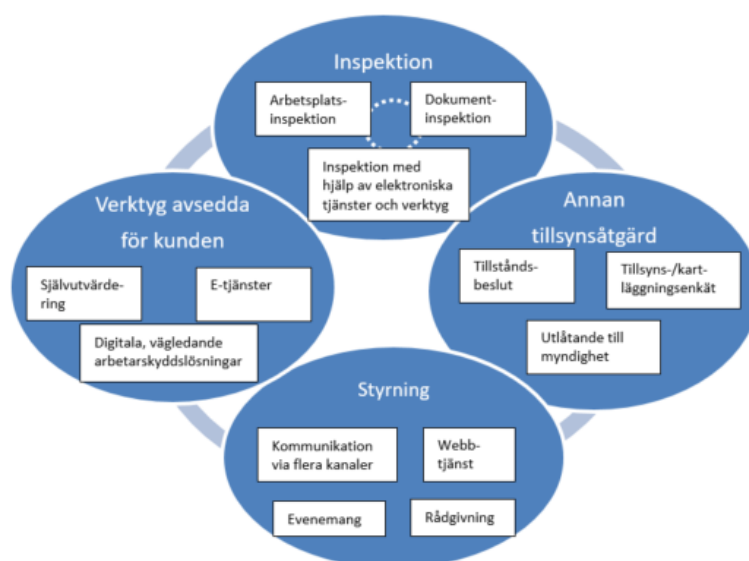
Inspektion

Arbetsplatsinspektion

Dokumentinspektion

Inspektion med hjälp av elektroniska tjänster och verktyg

Verktyg avsedda för kunden

Självutvärdering

E-tjänster

Digitala, vägledande arbetarskyddslösningar

Annan tillsynsåtgärd

Tillståndsbeslut

Tillsyns-/kartläggningsenkät

Utlåtande till myndighet

Styrning

Kommunikation via flera kanaler

Webbtjänst

Evenemang

Rådgivning